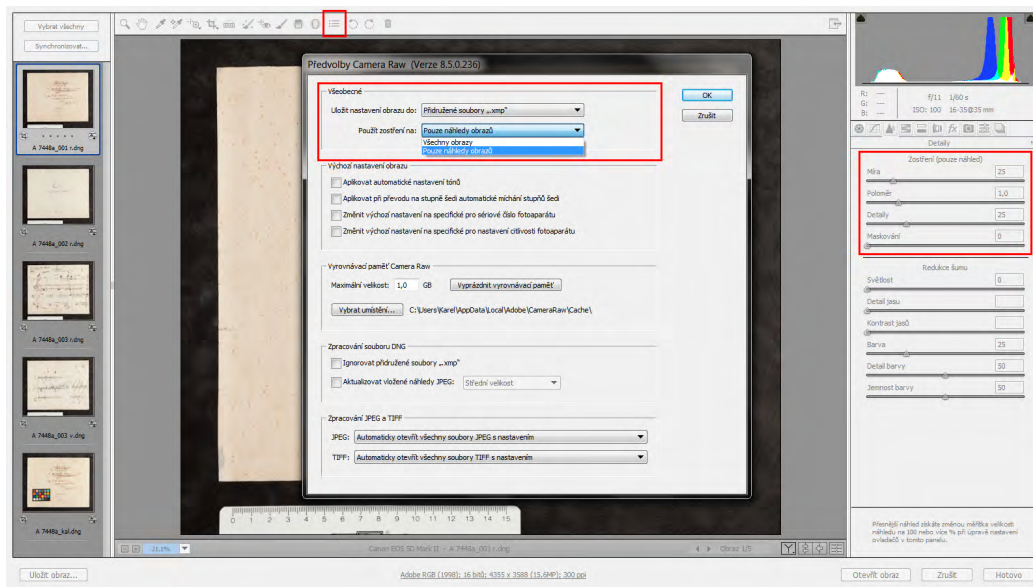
Vybrat všechny

Synchronizovat...

A 7448a_001 r.dng

A 7448a_002 r.dng

A 7448a_003 r.dng

A 7448a_003 v.dng

A 7448a_kal.dng

Předvolby Camera Raw (Verze 8.5.0.236)

Všeobecné

Uložit nastavení obrazu do: Přidružené soubory „.xmp"

Použít zostření na: Pouze náhledy obrazů

Všechny obrazy

Pouze náhledy obrazů

OK

Zrušit

Výchozí nastavení obrazu

Aplikovat automatické nastavení tónů

Aplikovat při převodu na stupně šedi automatické míchání stupňů šedi

Změnit výchozí nastavení na specifické pro sériové číslo fotoaparátu

Změnit výchozí nastavení na specifické pro nastavení citlivosti fotoaparátu

Vyrovnávací paměť Camera Raw

Maximální velikost: 1,0 GB Vyprázdnit vyrovnávací paměť

Vybrat umístění... C:\Users\Karel\AppData\Local\Adobe\CameraRaw\Cache\

Zpracování souboru DNG

Ignorovat přidružené soubory „.xmp"

Aktualizovat vložené náhledy JPEG: Střední velikost

Zpracování JPEG a TIFF

JPEG: Automaticky otevřít všechny soubory JPEG s nastavením

TIFF: Automaticky otevřít všechny soubory TIFF s nastavením

R: ---
G: ---
B: ---

f/11 1/60 s
ISO: 100 16-35@35 mm

Detaily

Zostření (pouze náhled)

Míra 25

Poloměr 1,0

Detaily 25

Maskování 0

Redukce šumu

Světlost 0

Detail jasu

Kontrast jasů

Barva 25

Detail barvy 50

Jemnost barvy 50

Přesnější náhled získáte změnou měřítka velikosti náhledu na 100 nebo více % při úpravě nastavení ovladačů v tomto panelu.

21,1%

Canon EOS 5D Mark II - A 7448a_001 r.dng

Obraz 1/5

Uložit obraz...

Adobe RGB (1998); 16 bitů; 4355 x 3588 (15,6MP); 300 ppi

Otevřít obraz

Zrušit

Hotovo

0 1 2 3 4 5 6 7 8 9 10 11 12 13 14 15